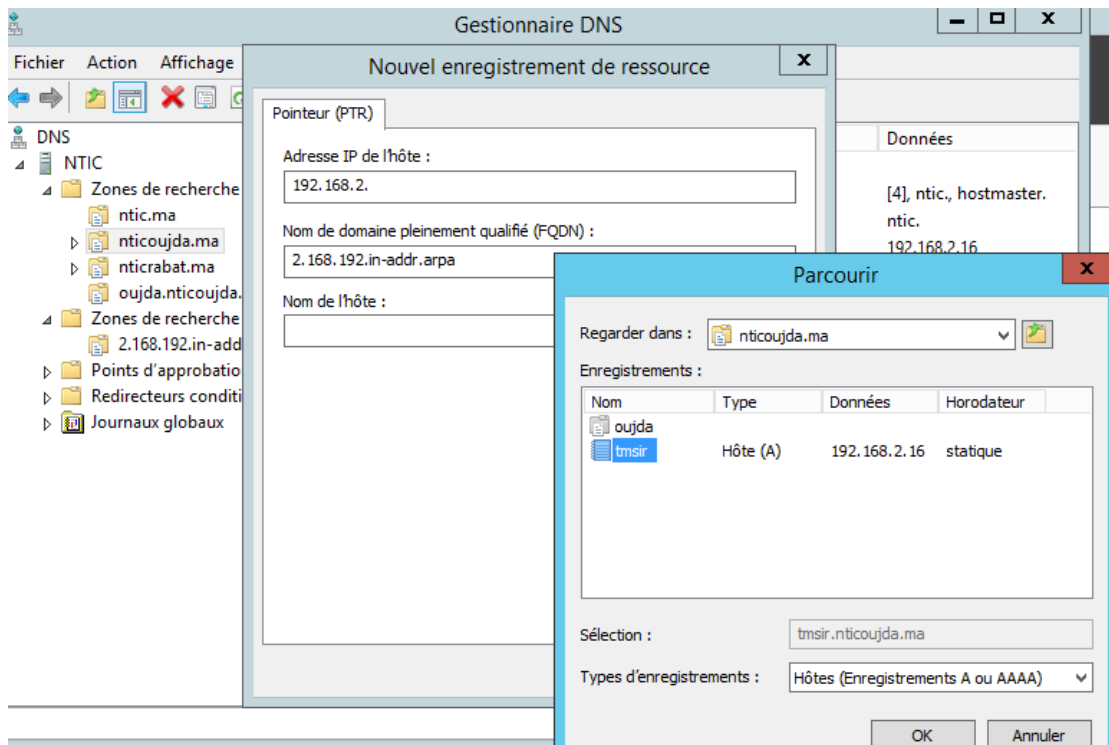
Gestionnaire DNS

Fichier Action Affichage

DNS
NTIC
Zones de recherche
ntic.ma
nticoujda.ma
nticrabat.ma
oujda.nticoujda.
Zones de recherche
2.168.192.in-add
Points d'approbatio
Redirecteurs conditi
Journaux globaux

Données
[4], ntic., hostmaster.
ntic.
192.168.2.16

Nouvel enregistrement de ressource

Pointeur (PTR)

Adresse IP de l'hôte :
192.168.2.

Nom de domaine pleinement qualifié (FQDN) :
2.168.192.in-addr.arpa

Nom de l'hôte :

Parcourir

Regarder dans : nticoujda.ma

Enregistrements :

| Nom | Type | Données | Horodateur |
|---|---|---|---|
| oujda | | | |
| tmsir | Hôte (A) | 192.168.2.16 | statique |

Sélection : tmsir.nticoujda.ma

Types d'enregistrements : Hôtes (Enregistrements A ou AAAA)

OK Annuler